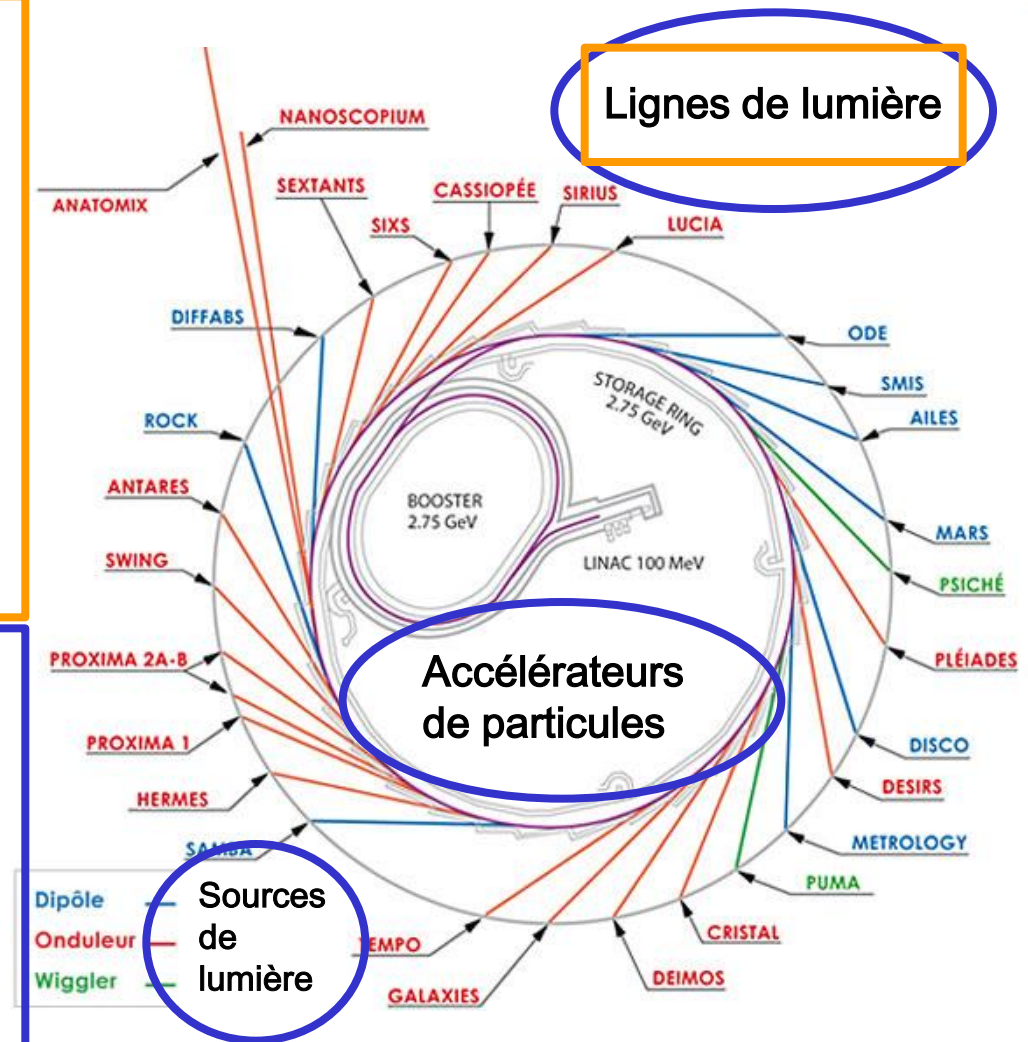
Lignes de lumière

NANOSCOPIUM
ANATOMIX
SEXTANTS
CASSIOPÉE
SIRIUS
SIXS
LUCIA
DIFFABS
ODE
SMIS
AILES
ROCK
STORAGE RING 2.75 GeV
BOOSTER 2.75 GeV
LINAC 100 MeV
ANTARES
MARS
PSICHÉ
SWING
PLÉIADES
PROXIMA 2A-B
Accélérateurs de particules
PROXIMA 1
DISCO
HERMES
DESIRS
SAMBA
METROLOGY
PUMA
Dipôle
Onduleur
Wiggler
Sources de lumière
TEMPO
CRISTAL
GALAXIES
DEIMOS